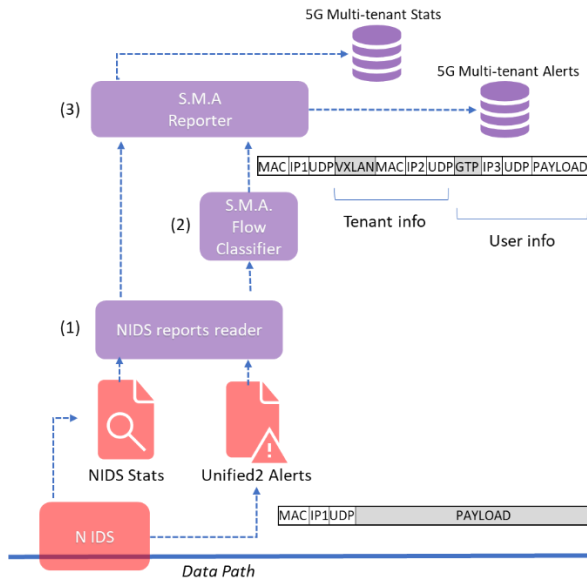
5G Multi-tenant Stats

5G Multi-tenant Alerts

(3)

S.M.A
Reporter

| MAC | IP1 | UDP | VXLAN | MAC | IP2 | UDP | GTP | IP3 | UDP | PAYLOAD |
|---|---|---|---|---|---|---|---|---|---|---|

Tenant info

User info

(2)

S.M.A.
Flow
Classifier

(1)

NIDS reports reader

NIDS Stats

Unified2 Alerts

N IDS

| MAC | IP1 | UDP | PAYLOAD |
|---|---|---|---|

Data Path